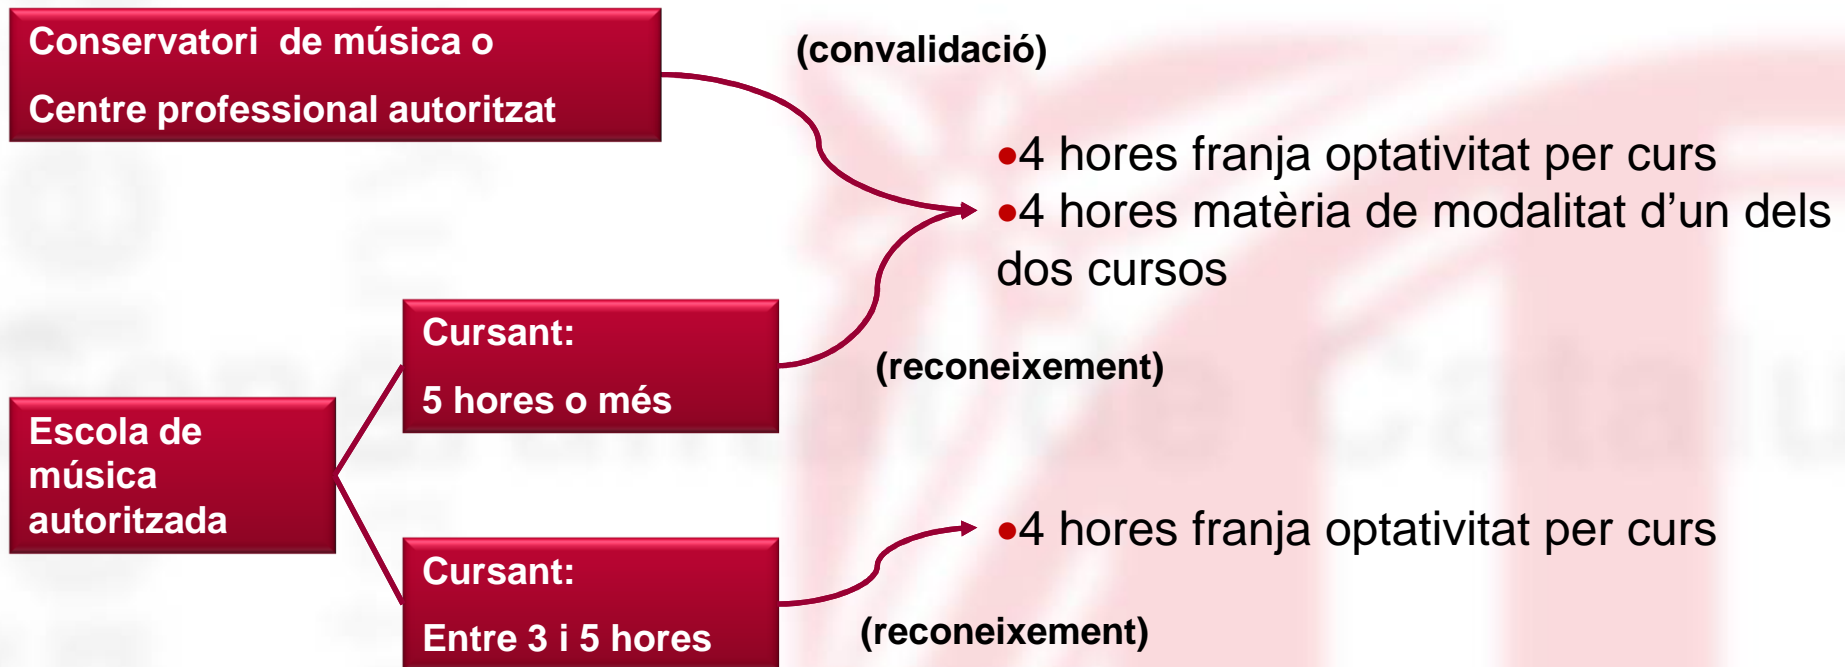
Conservatori de música o

Centre professional autoritzat

(convalidació)

•4 hores franja optativitat per curs
•4 hores matèria de modalitat d’un dels dos cursos

Cursant:

5 hores o més

(reconeixement)

Escola de música autoritzada

•4 hores franja optativitat per curs

Cursant:

Entre 3 i 5 hores

(reconeixement)